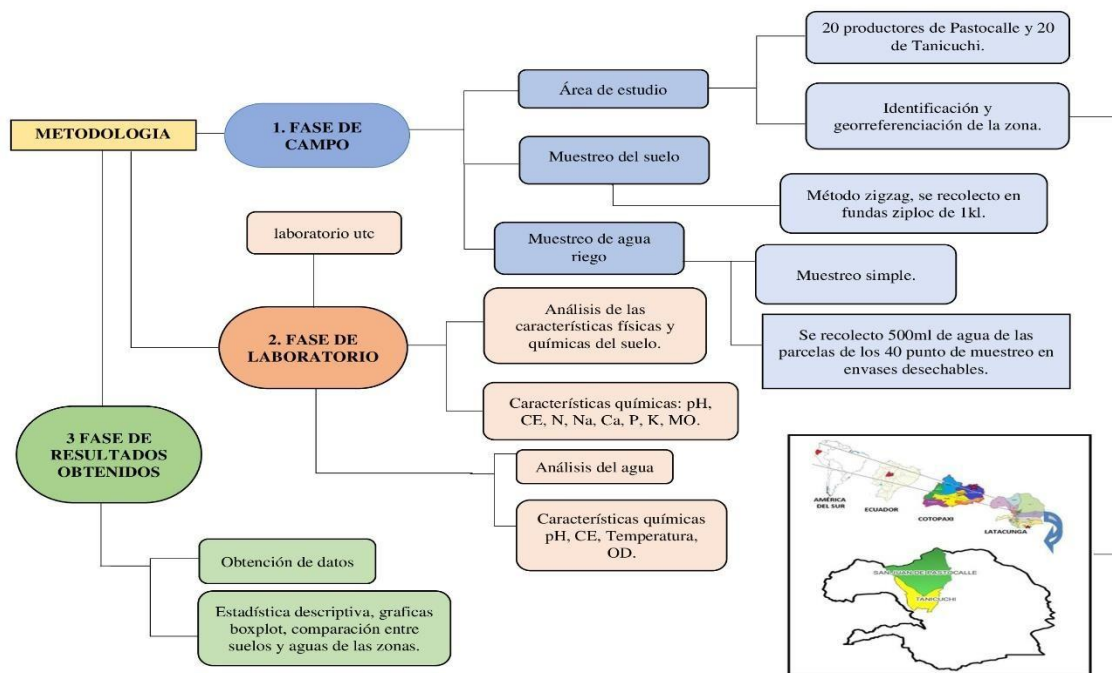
METODOLOGIA

1. FASE DE CAMPO

Área de estudio

20 productores de Pastocalle y 20 de Tanicuchi.

Identificación y georreferenciación de la zona.

Muestreo del suelo

Método zigzag, se recolecto en fundas ziploc de 1kl.

Muestreo de agua riego

Muestreo simple.

Se recolecto 500ml de agua de las parcelas de los 40 punto de muestreo en envases desechables.

laboratorio utc

2. FASE DE LABORATORIO

Análisis de las características físicas y químicas del suelo.

Características químicas: pH, CE, N, Na, Ca, P, K, MO.

Análisis del agua

Características químicas pH, CE, Temperatura, OD.

3 FASE DE RESULTADOS OBTENIDOS

Obtención de datos

Estadística descriptiva, graficas boxplot, comparación entre suelos y aguas de las zonas.

AMÉRICA DEL SUR

ECUADOR

COTOPAXI

LATACUNGA

SAN JUAN DE PASTOCALLE

TANICUCHI